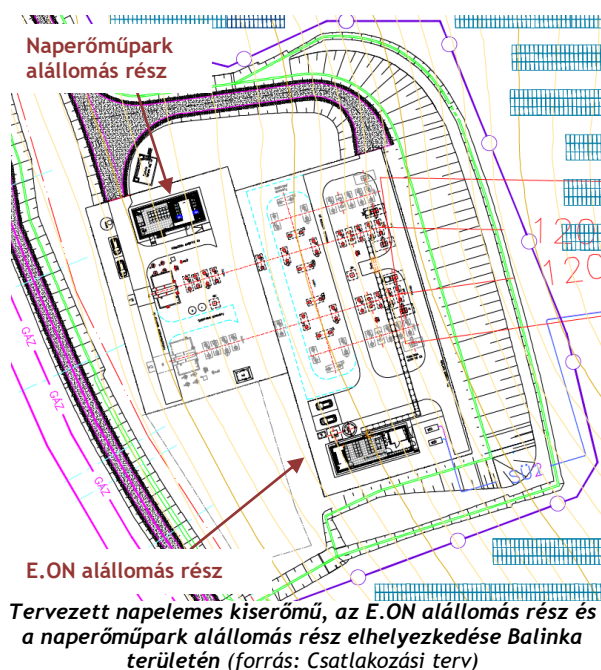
Naperőműpark alállomás rész

E.ON alállomás rész

GÁZ

GÁZ

GÁZ

GÁZ

120

120

*Tervezett napelemes kiserőmű, az E.ON alállomás rész és a naperőműpark alállomás rész elhelyezkedése Balinka területén* (forrás: Csatlakozási terv)